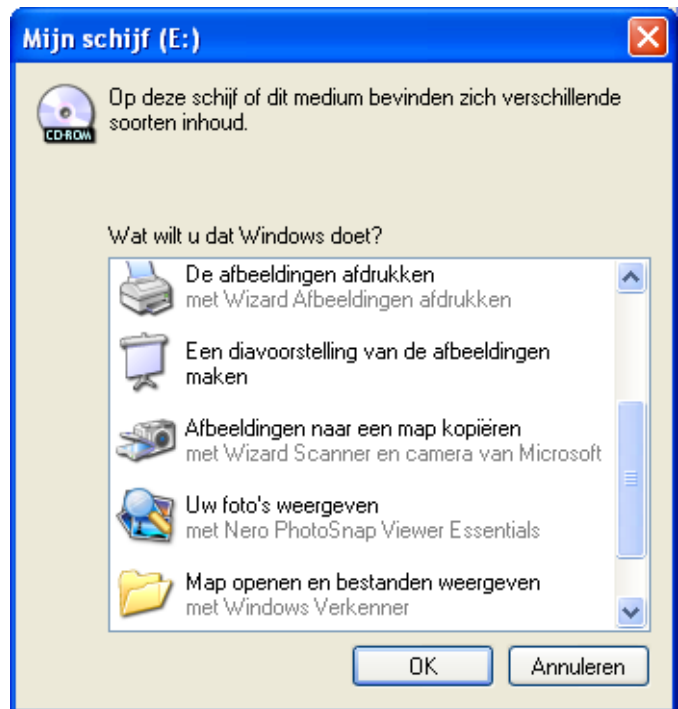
Mijn schijf (E:)

CD-ROM

Op deze schijf of dit medium bevinden zich verschillende soorten inhoud.

Wat wilt u dat Windows doet?

De afbeeldingen afdrukken
met Wizard Afbeeldingen afdrukken

Een diavoorstelling van de afbeeldingen maken

Afbeeldingen naar een map kopiëren
met Wizard Scanner en camera van Microsoft

Uw foto's weergeven
met Nero PhotoSnap Viewer Essentials

Map openen en bestanden weergeven
met Windows Verkenner

OK

Annuleren